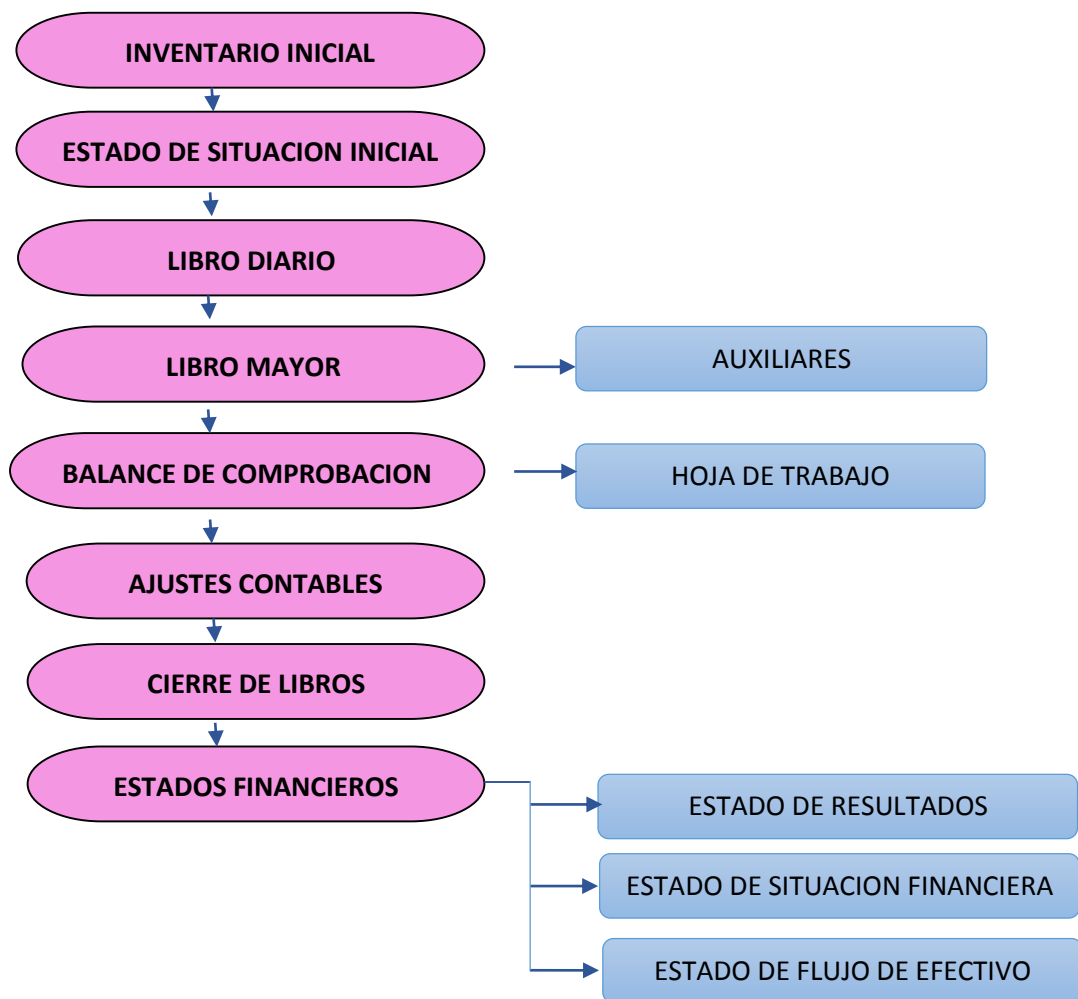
INVENTARIO INICIAL

ESTADO DE SITUACION INICIAL

LIBRO DIARIO

LIBRO MAYOR

AUXILIARES

BALANCE DE COMPROBACION

HOJA DE TRABAJO

AJUSTES CONTABLES

CIERRE DE LIBROS

ESTADOS FINANCIEROS

ESTADO DE RESULTADOS

ESTADO DE SITUACION FINANCIERA

ESTADO DE FLUJO DE EFECTIVO